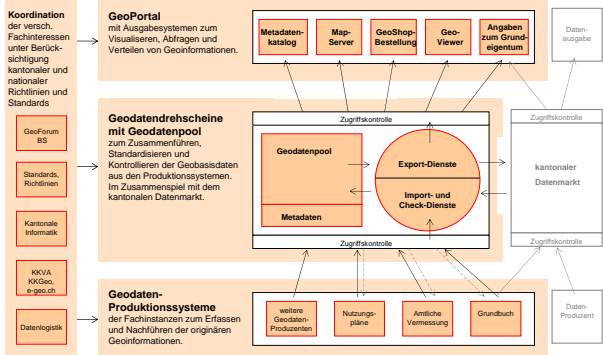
Koordination der versch. Fachinteressen unter Berücksichtigung kantonaler und nationaler Richtlinien und Standards

GeoForum BS

Standards, Richtlinien

Kantonale Informatik

KKVA KKGeo, e-geo.ch

Datenlogistik

GeoPortal
mit Ausgabesystemen zum Visualisieren, Abfragen und Verteilen von Geoinformationen.

Metadatenkatalog

Map-Server

GeoShop-Bestellung

Geo-Viewer

Angaben zum Grundeigentum

Datenausgabe

Geodatendrehscheine mit Geodatenpool
zum Zusammenführen, Standardisieren und Kontrollieren der Geobasisdaten aus den Produktionssystemen. Im Zusammenspiel mit dem kantonalen Datenmarkt.

Zugriffskontrolle

Geodatenpool

Metadaten

Export-Dienste

Import- und Check-Dienste

Zugriffskontrolle

Zugriffskontrolle

kantonaler Datenmarkt

Zugriffskontrolle

Geodaten-Produktionssysteme
der Fachinstanzen zum Erfassen und Nachführen der originären Geoinformationen.

weitere Geodaten-Produzenten

Nutzungspläne

Amtliche Vermessung

Grundbuch

Daten-Produzent